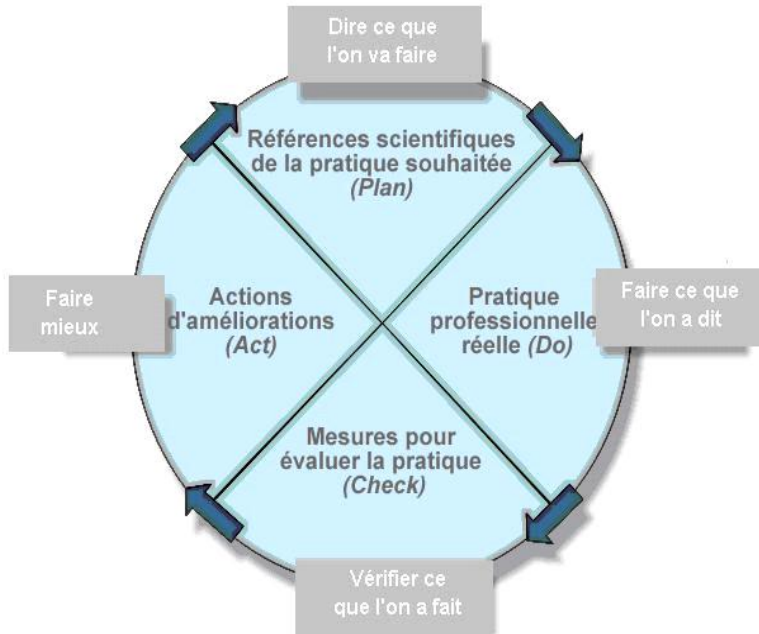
Dire ce que l'on va faire

Références scientifiques de la pratique souhaitée (Plan)

Faire mieux

Actions d'améliorations (Act)

Pratique professionnelle réelle (Do)

Faire ce que l'on a dit

Mesures pour évaluer la pratique (Check)

Vérifier ce que l'on a fait